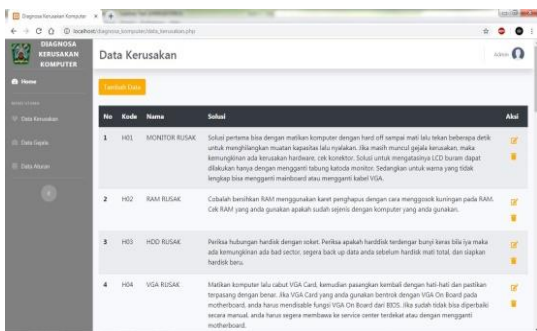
Diagnosa Kerusakan Komputer ×

localhost/diagnosa_komputer/data_kerusakan.php

DIAGNOSA KERUSAKAN KOMPUTER

Home

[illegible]

Data Kerusakan

Data Gejala

Data Aturan

Data Kerusakan

Admin

Tambah Data

| No | Kode | Nama | Solusi | Aksi |
|---|---|---|---|---|
| 1 | H01 | MONITOR RUSAK | Solusi pertama bisa dengan matikan komputer dengan hard off sampai mati lalu tekan beberapa detik untuk menghilangkan muatan kapasitas lalu nyalakan. Jika masih muncul gejala kerusakan, maka kemungkinan ada kerusakan hardware, cek konektor. Solusi untuk mengatasinya LCD buram dapat dilakukan hanya dengan mengganti tabung katoda monitor. Sedangkan untuk warna yang tidak lengkap bisa mengganti mainboard atau mengganti kabel VGA. | |
| 2 | H02 | RAM RUSAK | Cobalah bersihkan RAM menggunakan karet penghapus dengan cara menggosok kuningan pada RAM. Cek RAM yang anda gunakan apakah sudah sejenis dengan komputer yang anda gunakan. | |
| 3 | H03 | HDD RUSAK | Periksa hubungan hardisk dengan soket. Periksa apakah harddisk terdengar bunyi keras bila iya maka ada kemungkinan ada bad sector, segera back up data anda sebelum hardisk mati total, dan siapkan hardisk baru. | |
| 4 | H04 | VGA RUSAK | Matikan komputer lalu cabut VGA Card, kemudian pasangkan kembali dengan hati-hati dan pastikan terpasang dengan benar. Jika VGA Card yang anda gunakan bentrok dengan VGA On Board pada motherboard, anda harus mendisable fungsi VGA On Board dari BIOS. Jika sudah tidak bisa diperbaiki secara manual, anda harus segera membawa ke service center terdekat atau dengan mengganti motherboard. | |